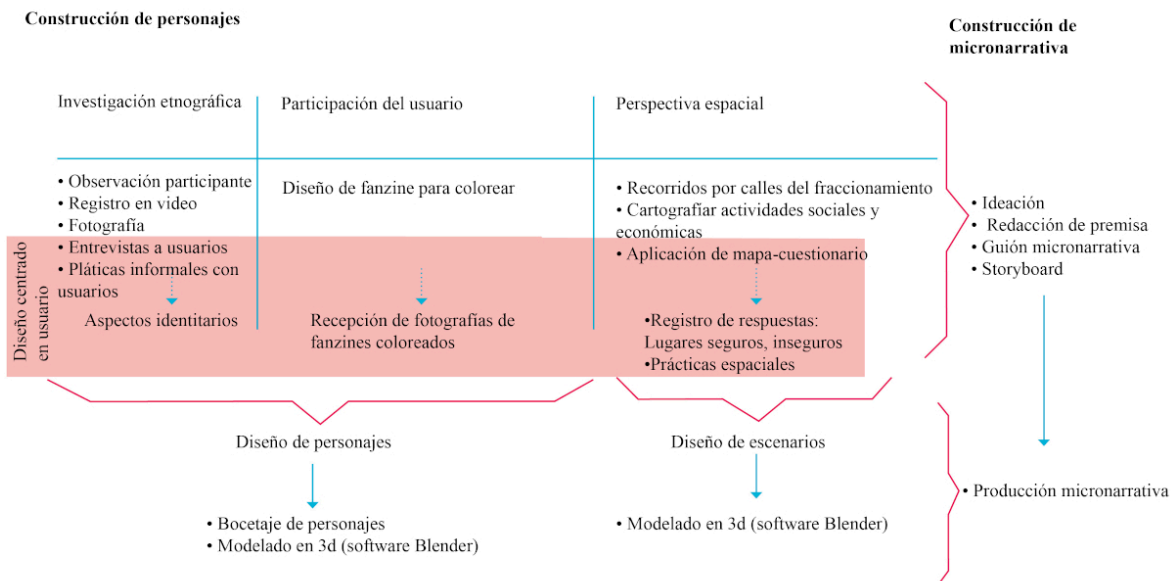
Construcción de personajes

Construcción de micronarrativa

Investigación etnográfica

Participación del usuario

Perspectiva espacial

• Observación participante
• Registro en video
• Fotografía
• Entrevistas a usuarios
• Pláticas informales con usuarios

Diseño de fanzine para colorear

• Recorridos por calles del fraccionamiento
• Cartografiar actividades sociales y económicas
• Aplicación de mapa-cuestionario

Diseño centrado en usuario

Aspectos identitarios

Recepción de fotografías de fanzines coloreados

•Registro de respuestas: Lugares seguros, inseguros
•Prácticas espaciales

• Ideación
• Redacción de premisa
• Guión micronarrativa
• Storyboard

Diseño de personajes

Diseño de escenarios

• Producción micronarrativa

• Bocetaje de personajes
• Modelado en 3d (software Blender)

• Modelado en 3d (software Blender)